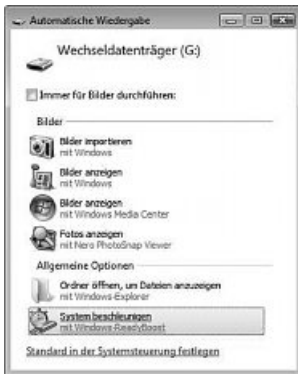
Automatische Wiedergabe

Wechseldatenträger (G:)

Immer für Bilder durchführen:

Bilder

Bilder importieren
mit Windows

Bilder anzeigen
mit Windows

Bilder anzeigen
mit Windows Media Center

Fotos anzeigen
mit Nero PhotoSnap Viewer

Allgemeine Optionen

Ordner öffnen, um Dateien anzuzeigen
mit Windows-Explorer

System beschleunigen
mit Windows ReadyBoost

Standard in der Systemsteuerung festlegen